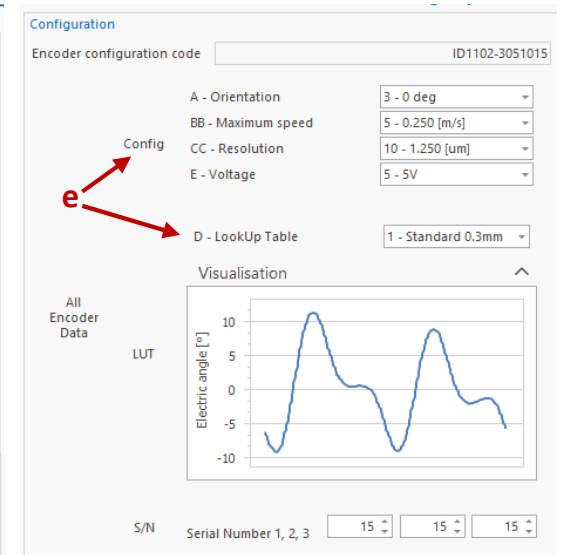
Configuration

Encoder configuration code ID1102-3051015

Config

A - Orientation 3 - 0 deg
BB - Maximum speed 5 - 0.250 [m/s]
CC - Resolution 10 - 1.250 [um]
E - Voltage 5 - 5V

e

D - LookUp Table 1 - Standard 0.3mm

Visualisation

All Encoder Data

LUT

10
5
0
-5
-10
Electric angle [°]

S/N Serial Number 1, 2, 3 15 15 15